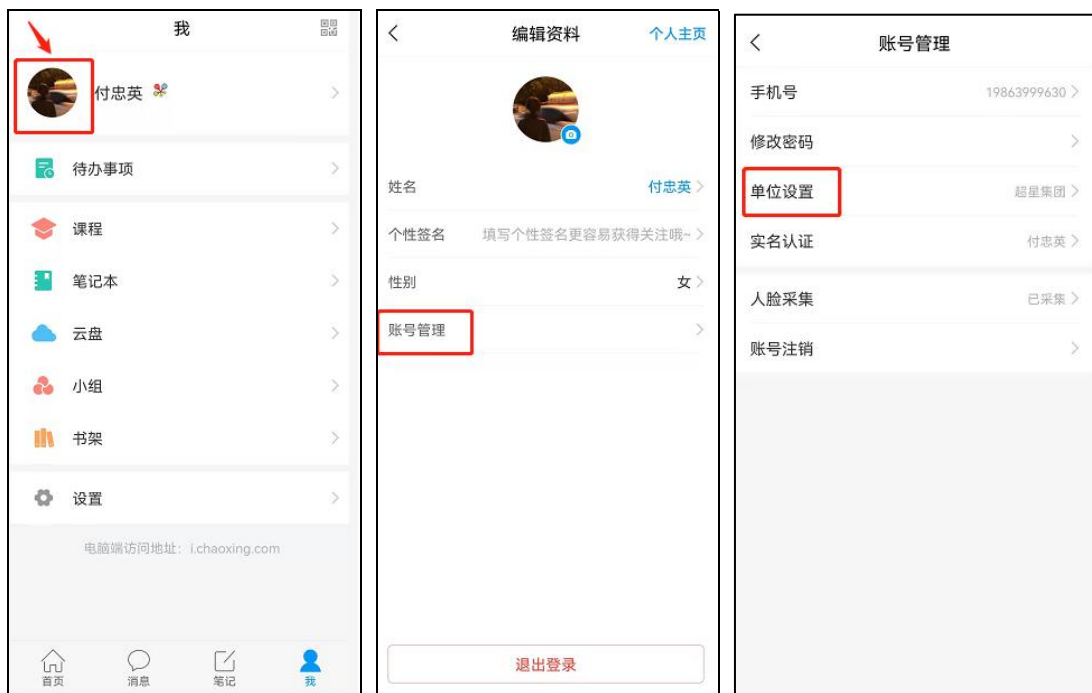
我

付忠英

待办事项

课程

笔记本

云盘

小组

书架

设置

电脑端访问地址：i.chaoxing.com

首页 消息 笔记 我

编辑资料 个人主页

姓名 付忠英

个性签名 填写个性签名更容易获得关注哦~

性别 女

账号管理

退出登录

账号管理

手机号 19863999630

修改密码

单位设置 超星集团

实名认证 付忠英

人脸采集 已采集

账号注销